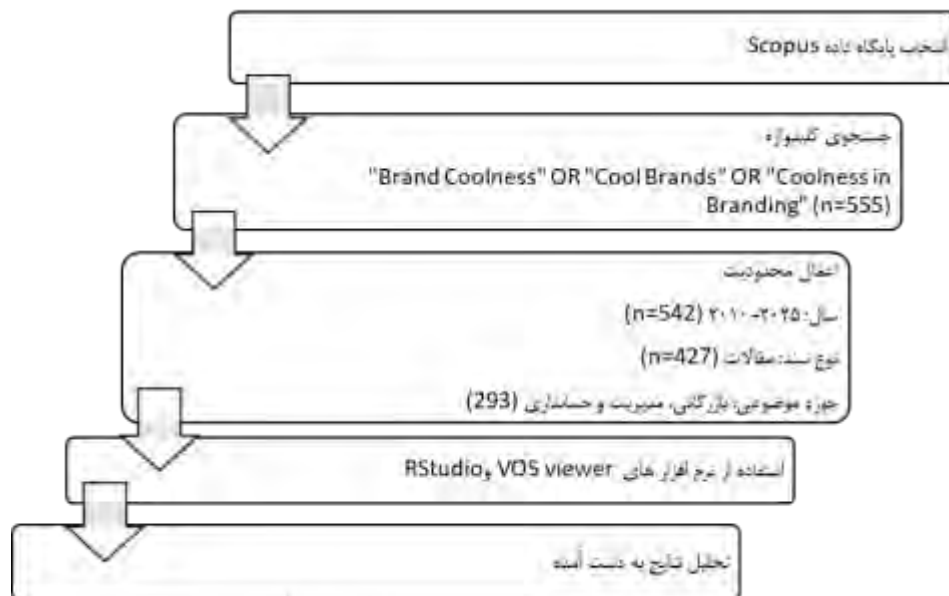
انتخاب پایگاه داده Scopus

جستجوی کلیدواژه:
"Brand Coolness" OR "Cool Brands" OR "Coolness in Branding" (n=555)

اعمال محدودیت
سال: ۲۰۲۵-۲۰۱۰ (n=542)
نوع سند: مقالات (n=427)
حوزه موضوعی: بازرگانی، مدیریت و حسابداری (293)

استفاده از نرم افزار های VOS viewer و RStudio

تحلیل نتایج به دست آمده